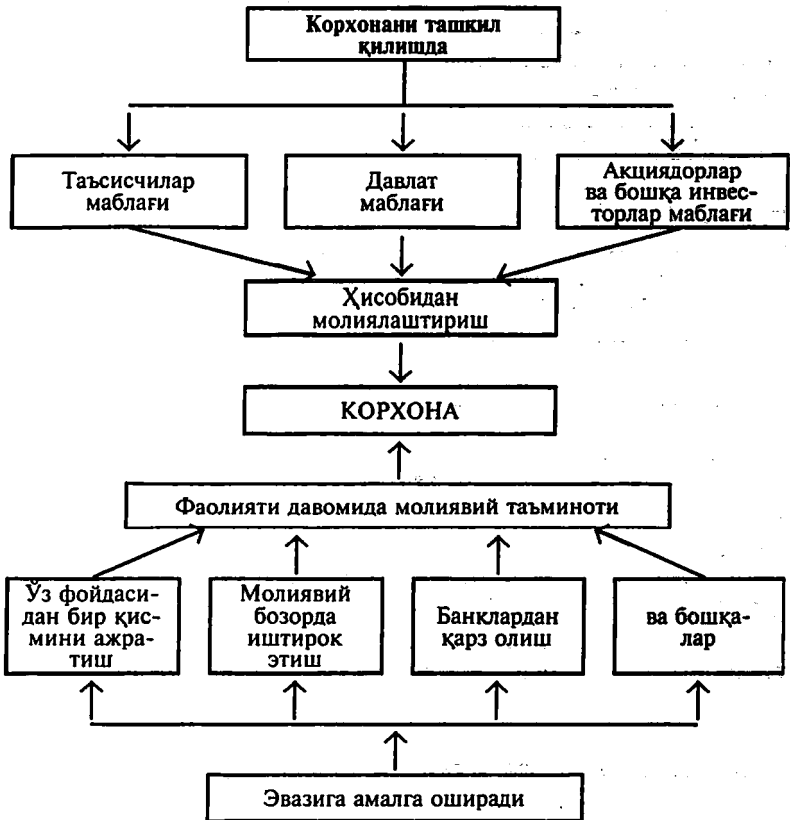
Корхонани ташкил қилишда

Таъсисчилар маблағи

Давлат маблағи

Акциядорлар ва бошқа инвесторлар маблағи

Ҳисобидан молиялаштириш

КОРХОНА

Фаолияти давомида молиявий таъминоти

Ўз фойдасидан бир қисмини ажратиш

Молиявий бозорда иштирок этиш

Банклардан қарз олиш

ва бошқалар

Эвазига амалга оширади